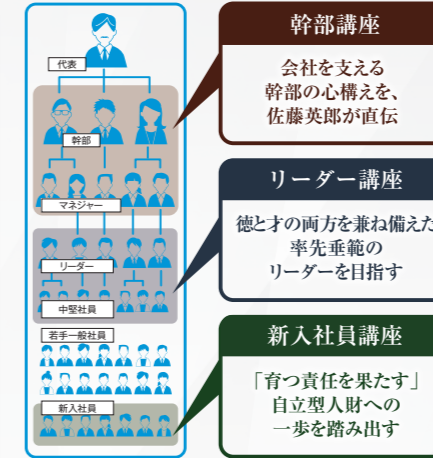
代表

幹部

マネジャー

リーダー

中堅社員

若手一般社員

新入社員

幹部講座

会社を支える
幹部の心構えを、
佐藤英郎が直伝

リーダー講座

徳と才の両方を兼ね備えた
率先垂範の
リーダーを目指す

新入社員講座

「育つ責任を果たす」
自立型人財への
一歩を踏み出す